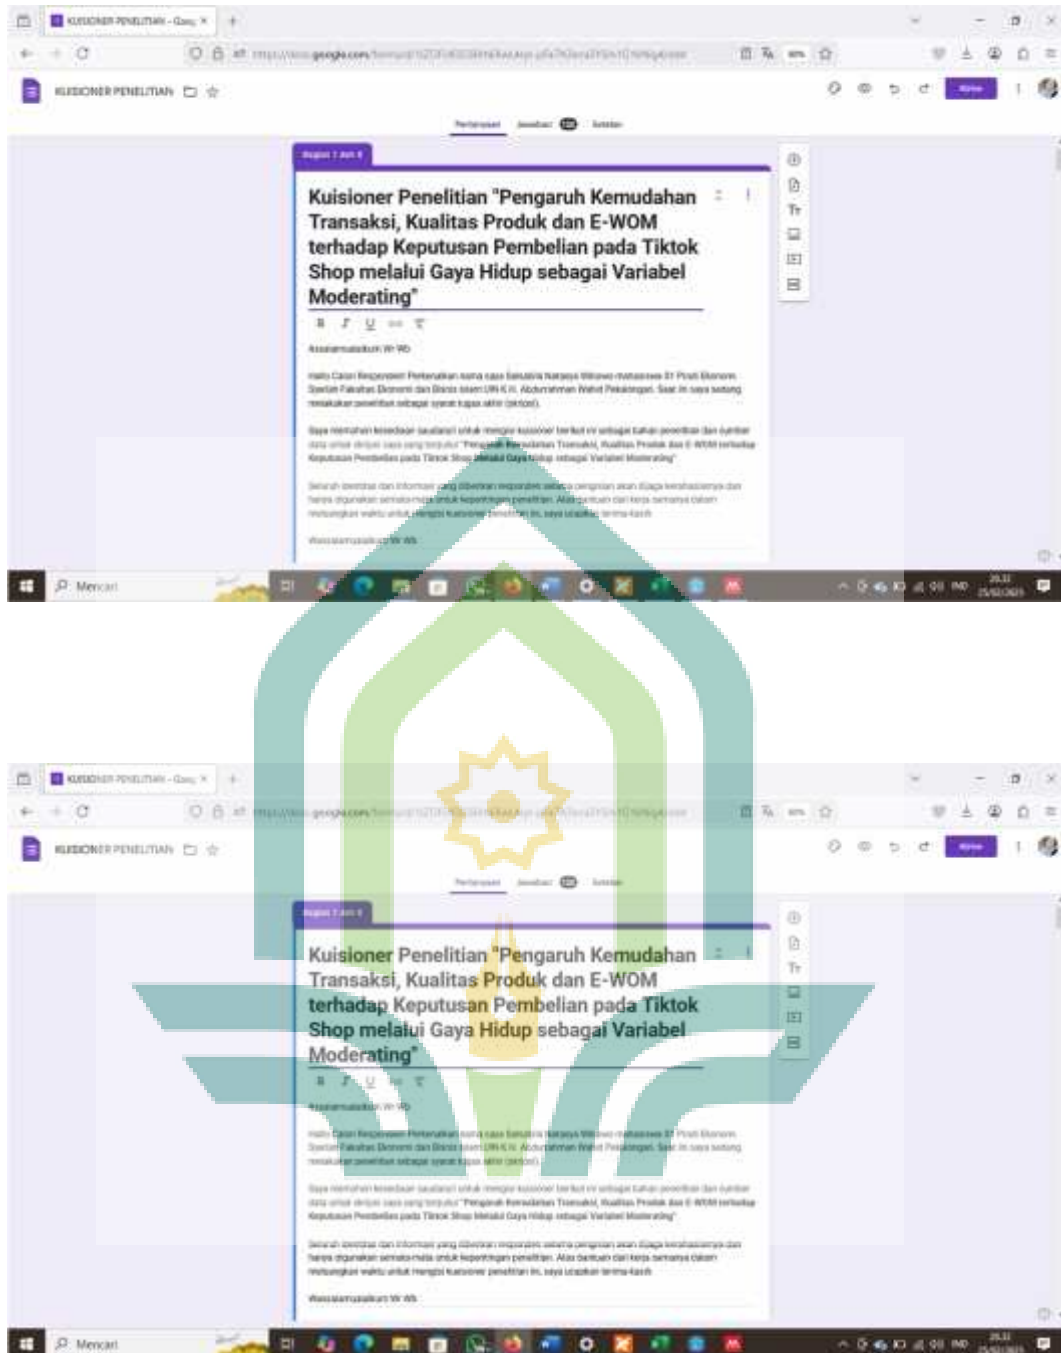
KUISIONER PENELITIAN - Goog ×

KUISIONER PENELITIAN

Pertanyaan Jawaban Setelan

Bagian 1 dari 6

Kuisioner Penelitian "Pengaruh Kemudahan Transaksi, Kualitas Produk dan E-WOM terhadap Keputusan Pembelian pada Tiktok Shop melalui Gaya Hidup sebagai Variabel Moderating"

Assalamualaikum Wr Wb

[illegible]

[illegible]

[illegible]

Wassalamualaikum Wr Wb

Mencari

KUISIONER PENELITIAN - Goog ×

KUISIONER PENELITIAN

Pertanyaan Jawaban Setelan

Bagian 1 dari 6

Kuisioner Penelitian "Pengaruh Kemudahan Transaksi, Kualitas Produk dan E-WOM terhadap Keputusan Pembelian pada Tiktok Shop melalui Gaya Hidup sebagai Variabel Moderating"

Assalamualaikum Wr Wb

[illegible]

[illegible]

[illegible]

Wassalamualaikum Wr Wb

Mencari